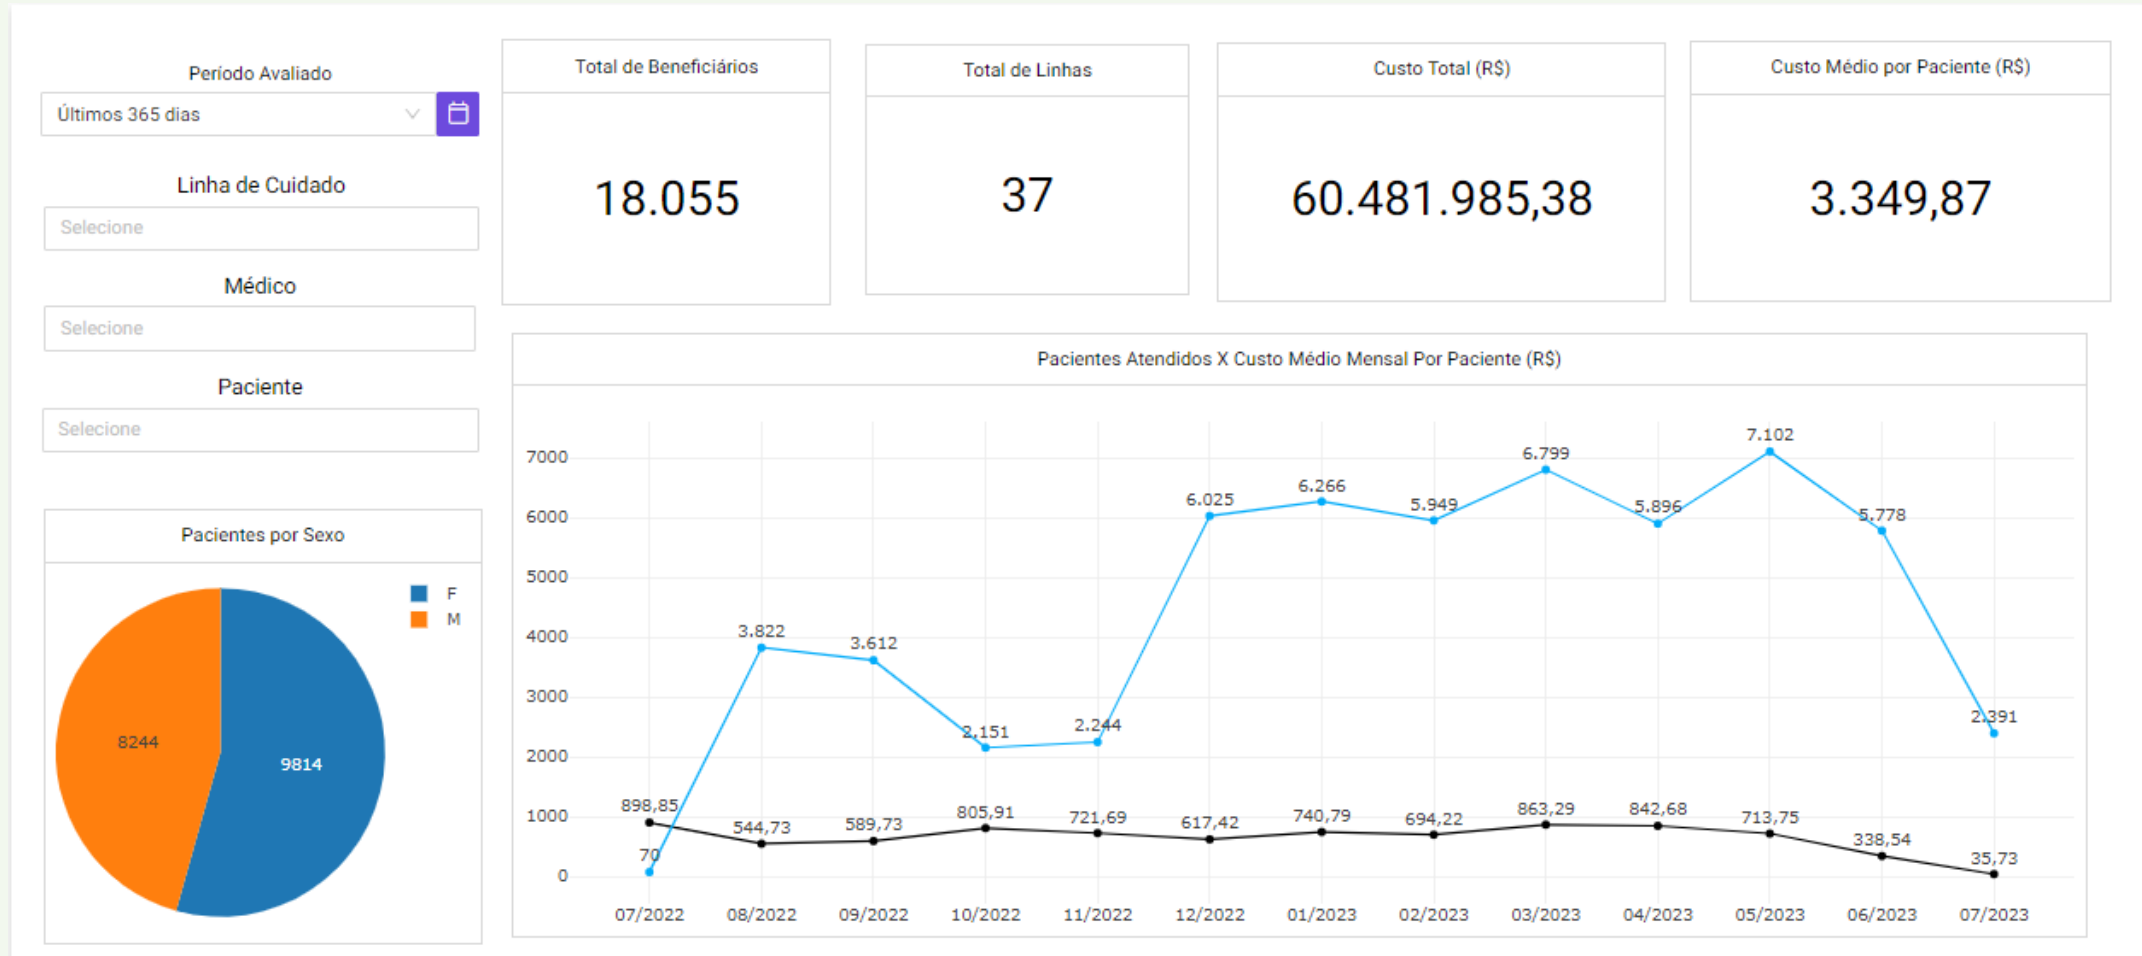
Período Avaliado

Últimos 365 dias

Linha de Cuidado

Selecione

Médico

Selecione

Paciente

Selecione

Pacientes por Sexo

F
M

8244
9814

Total de Beneficiários

18.055

Total de Linhas

37

Custo Total (R$)

60.481.985,38

Custo Médio por Paciente (R$)

3.349,87

Pacientes Atendidos X Custo Médio Mensal Por Paciente (R$)

7000
6000
5000
4000
3000
2000
1000
0

70
3.822
3.612
2.151
2.244
6.025
6.266
5.949
6.799
5.896
7.102
5.778
2.391

898,85
544,73
589,73
805,91
721,69
617,42
740,79
694,22
863,29
842,68
713,75
338,54
35,73

07/2022
08/2022
09/2022
10/2022
11/2022
12/2022
01/2023
02/2023
03/2023
04/2023
05/2023
06/2023
07/2023